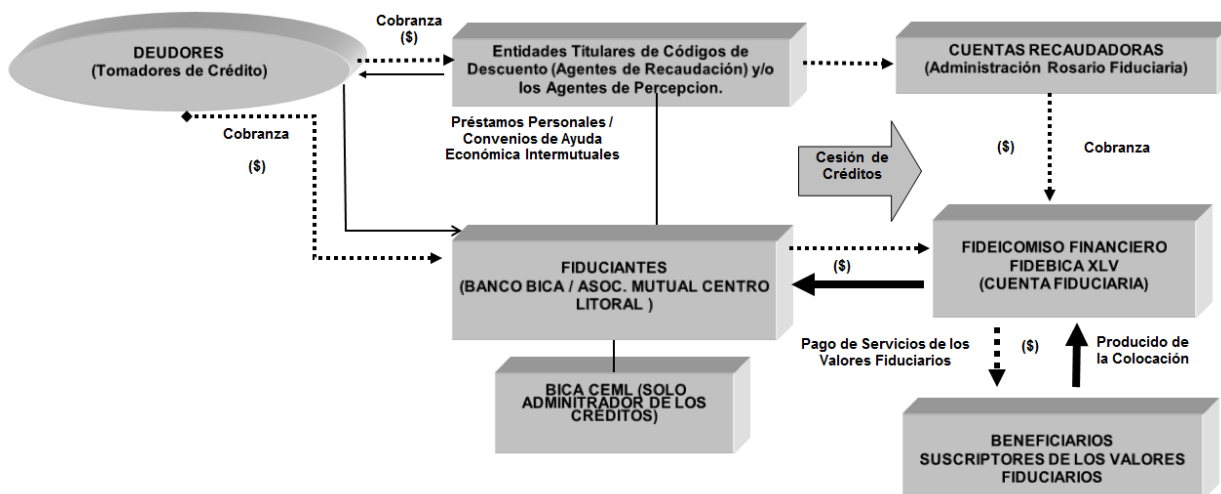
DEUDORES
(Tomadores de Crédito)

Cobranza
($)

Entidades Titulares de Códigos de Descuento (Agentes de Recaudación) y/o los Agentes de Percepcion.

CUENTAS RECAUDADORAS
(Administración Rosario Fiduciaria)

Cobranza

($)

Préstamos Personales / Convenios de Ayuda Económica Intermutuales

Cesión de Créditos

($)

Cobranza

FIDUCIANTES
(BANCO BICA / ASOC. MUTUAL CENTRO LITORAL )

($)

FIDEICOMISO FINANCIERO
FIDEBICA XLV
(CUENTA FIDUCIARIA)

Pago de Servicios de los Valores Fiduciarios

($)

Producido de la Colocación

BICA CEML (SOLO ADMINITRADOR DE LOS CRÉDITOS)

BENEFICIARIOS
SUSCRIPTORES DE LOS VALORES FIDUCIARIOS